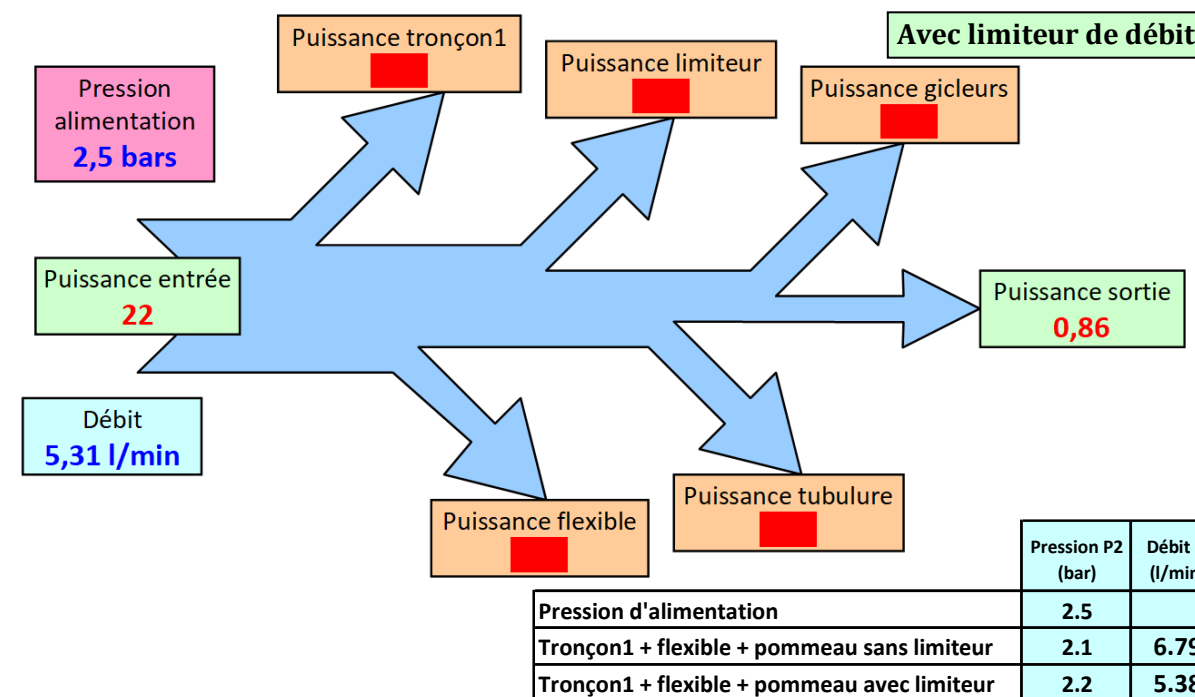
Avec limiteur de débit

Pression alimentation
2,5 bars

Puissance tronçon1

Puissance limiteur

Puissance gicleurs

Puissance entrée
22

Puissance sortie
0,86

Débit
5,31 l/min

Puissance flexible

Puissance tubulure

| | Pression P2 (bar) | Débit (l/min |
|---|---|---|
| Pression d'alimentation | 2.5 | |
| Tronçon1 + flexible + pommeau sans limiteur | 2.1 | 6.79 |
| Tronçon1 + flexible + pommeau avec limiteur | 2.2 | 5.38 |